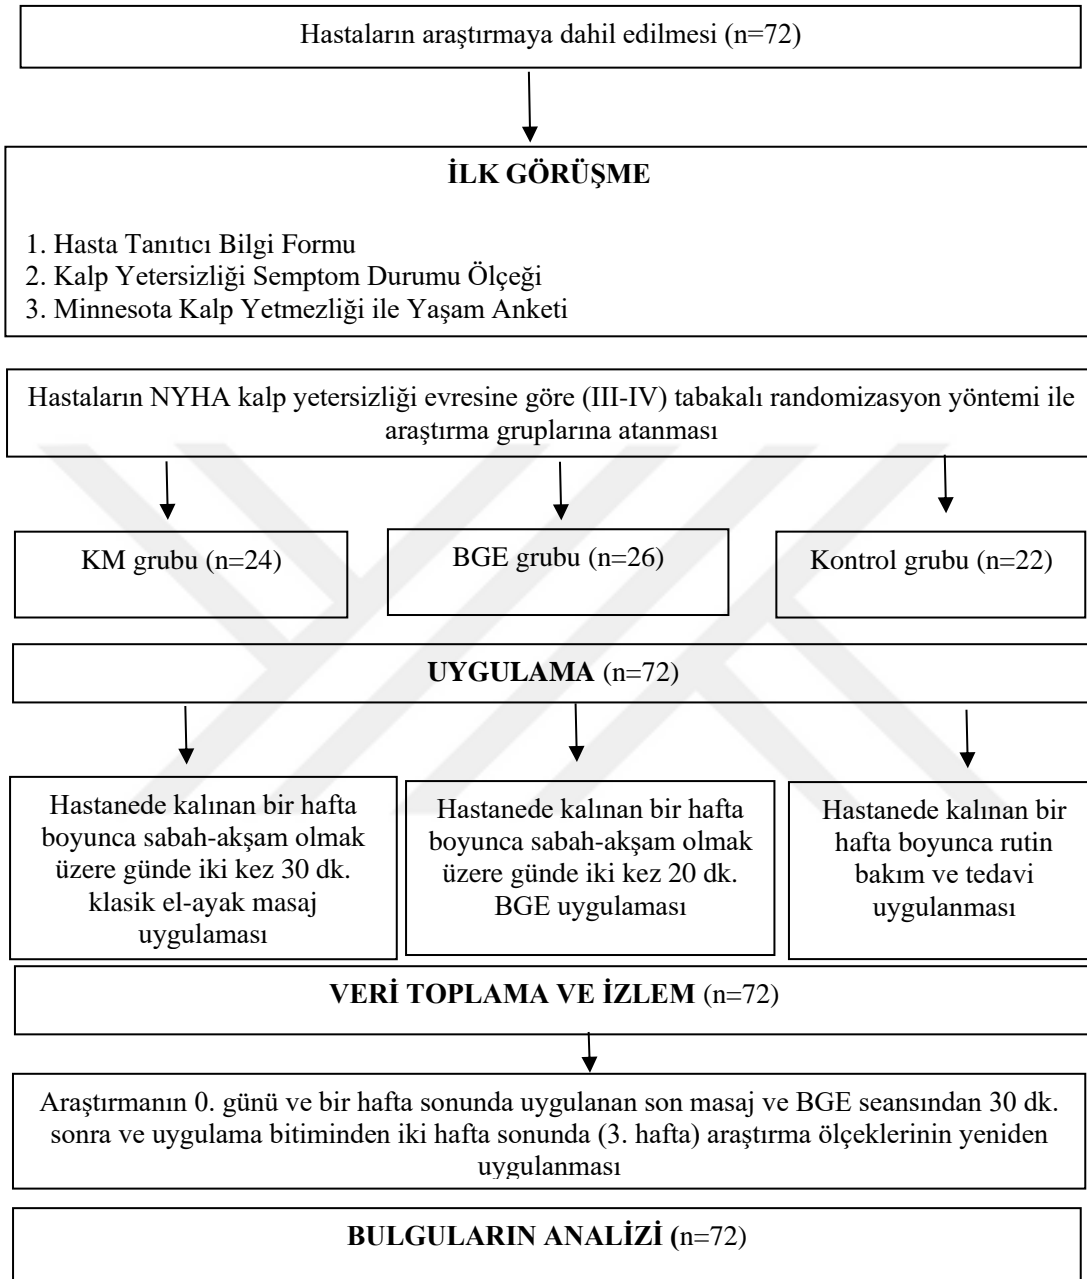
Hastaların araştırmaya dahil edilmesi (n=72)

**İLK GÖRÜŞME**

1. Hasta Tanıtıcı Bilgi Formu
2. Kalp Yetersizliği Semptom Durumu Ölçeği
3. Minnesota Kalp Yetmezliği ile Yaşam Anketi

Hastaların NYHA kalp yetersizliği evresine göre (III-IV) tabakalı randomizasyon yöntemi ile araştırma gruplarına atanması

KM grubu (n=24)

BGE grubu (n=26)

Kontrol grubu (n=22)

**UYGULAMA** (n=72)

Hastanede kalınan bir hafta boyunca sabah-akşam olmak üzere günde iki kez 30 dk. klasik el-ayak masaj uygulaması

Hastanede kalınan bir hafta boyunca sabah-akşam olmak üzere günde iki kez 20 dk. BGE uygulaması

Hastanede kalınan bir hafta boyunca rutin bakım ve tedavi uygulanması

**VERİ TOPLAMA VE İZLEM** (n=72)

Araştırmanın 0. günü ve bir hafta sonunda uygulanan son masaj ve BGE seansından 30 dk. sonra ve uygulama bitiminden iki hafta sonunda (3. hafta) araştırma ölçeklerinin yeniden uygulanması

**BULGULARIN ANALİZİ (**n=72)